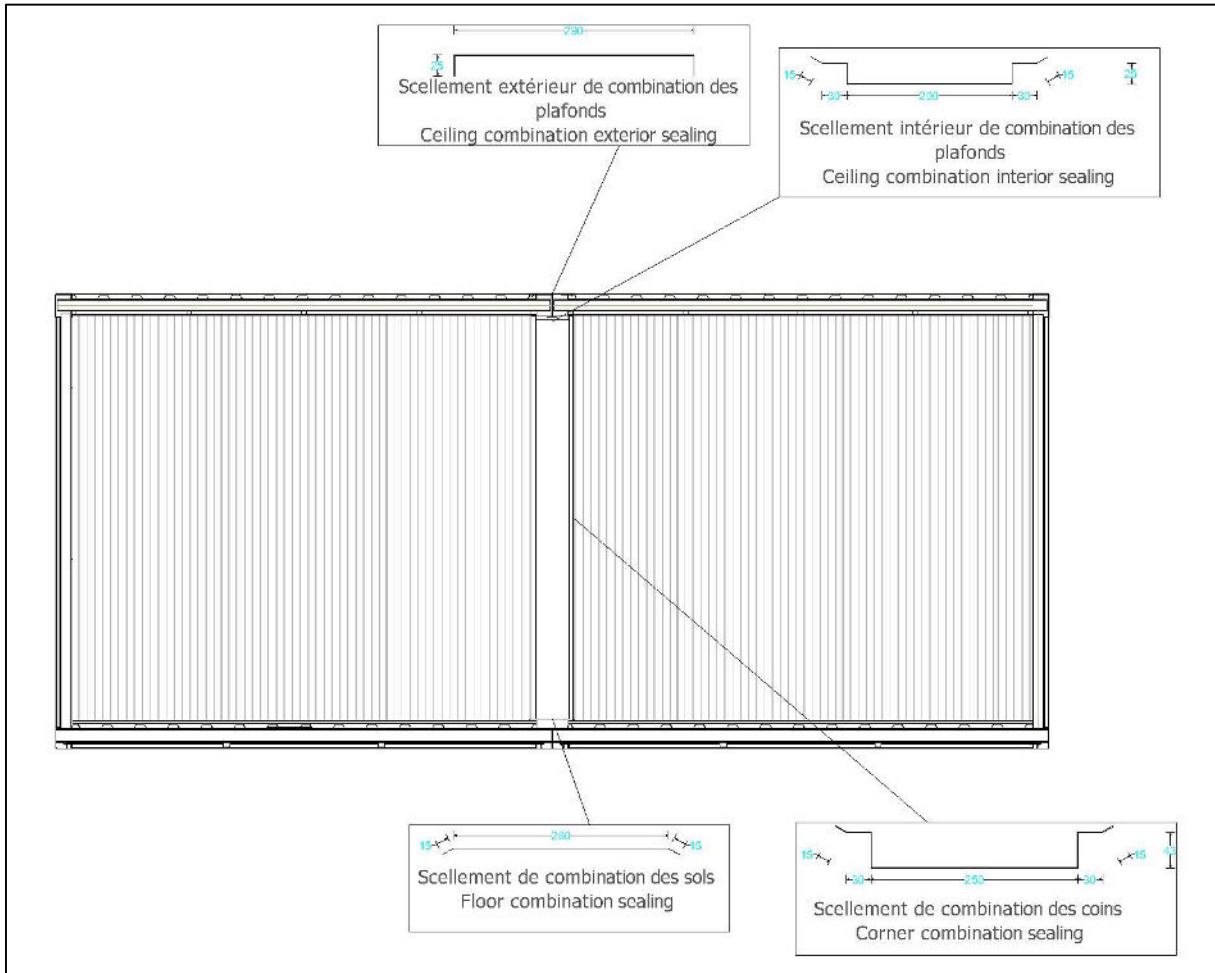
230
25
Scellement extérieur de combination des plafonds
Ceiling combination exterior sealing

15 15 25
30 200 30
Scellement intérieur de combination des plafonds
Ceiling combination interior sealing

15 260 15
Scellement de combination des sols
Floor combination sealing

15 15 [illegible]
30 250 30
Scellement de combination des coins
Corner combination sealing